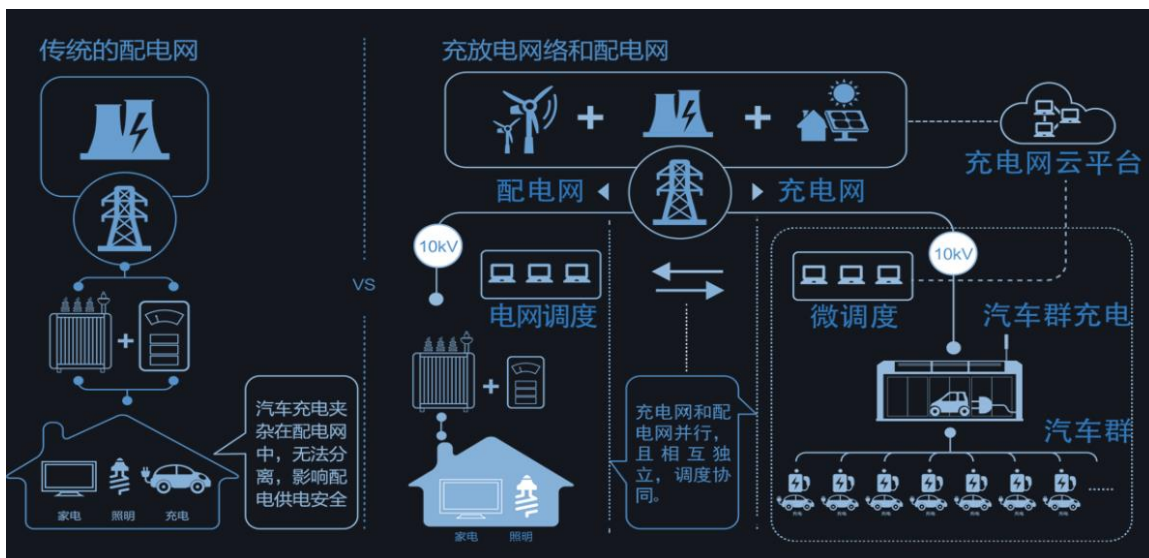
传统的配电网

汽车充电夹杂在配电网中，无法分离，影响配电供电安全

家电 照明 充电

VS

充放电网络和配电网

充电网云平台

配电网

充电网

10kV

电网调度

10kV

微调度

汽车群充电

充电网和配电网并行，且相互独立，调度协同。

汽车群

家电 照明